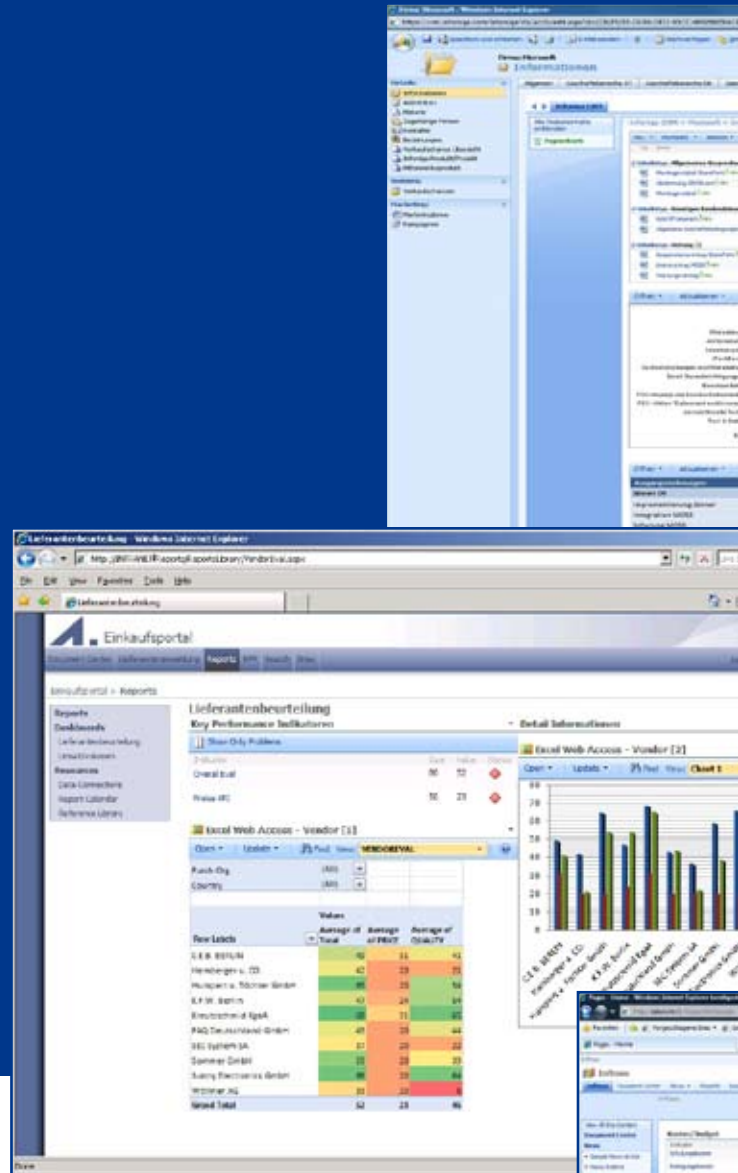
Lieferantenbeurteilung - Windows Internet Explorer

File Edit View Favorites Tools Help

Lieferantenbeurteilung

Einkaufsportal

Document Center Lieferantenbewertung Reports KPI Search Sites

Einkaufsportal > Reports

Reports
Dashboards
Lieferantenbeurteilung
Umsatzanalysen
Resources
Data Connections
Report Calendar
Reference Library

Lieferantenbeurteilung

Key Performance Indikatoren

Show Only Problems

Overall Eval 50 52
Preise IPC 56 23

Excel Web Access - Vendor [1]

Open Update Find View: VENDOREVAL

Purch.Org. (All)
Country (All)

| Row Labels | Average of Total | Average of PRICE | Average of QUALITY |
|---|---|---|---|
| C.E.B. BERLIN | 40 | 16 | 41 |
| Hamberger u. CO. | 42 | 19 | 35 |
| Hunpein u. Töchter GmbH | 65 | 19 | 54 |
| K.F.W. Berlin | 47 | 24 | 64 |
| Emaltschmid KgaA | 68 | 31 | 65 |
| PAQ Deutschland GmbH | 49 | 19 | 44 |
| SEC System SA | 37 | 20 | 22 |
| Sommer GmbH | 37 | 20 | 35 |
| Sunny Electronics GmbH | 66 | 33 | 64 |
| Wölmer AG | 33 | 20 | 8 |
| Grand Total | 52 | 23 | 46 |

Detail Informationen

Excel Web Access - Vendor [2]

Open Update Find View: Chart 1

80
70
60
50
40
30
20
10
0

C.E.B. BERLIN
Hamberger u. CO.
Hunpein u. Töchter GmbH
K.F.W. Berlin
Emaltschmid KgaA
PAQ Deutschland GmbH
SEC System SA
Sommer GmbH
Sunny Electronics GmbH

Done

Informationen